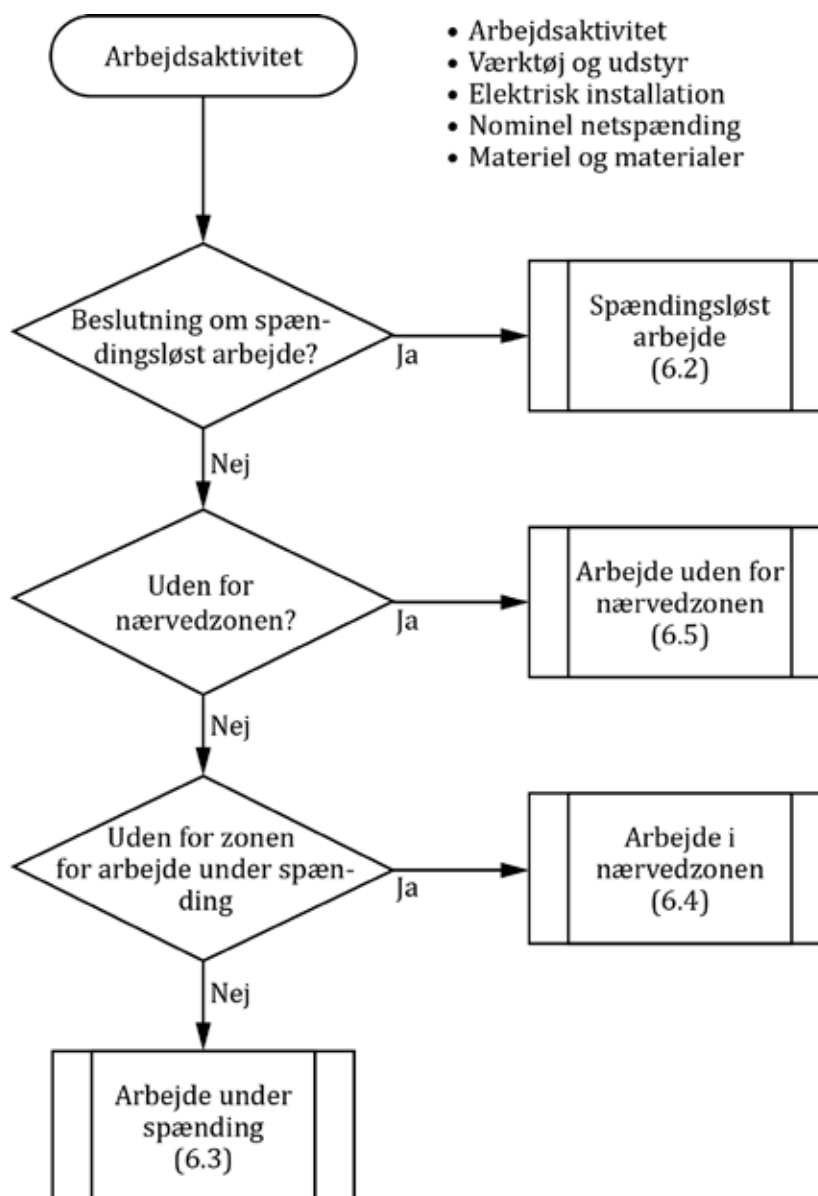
Arbejdsaktivitet

• Arbejdsaktivitet
• Værktøj og udstyr
• Elektrisk installation
• Nominel netspænding
• Materiel og materialer

Beslutning om spændingsløst arbejde?

Ja

Spændingsløst arbejde (6.2)

Nej

Uden for nærvedzonen?

Ja

Arbejde uden for nærvedzonen (6.5)

Nej

Uden for zonen for arbejde under spænding

Ja

Arbejde i nærvedzonen (6.4)

Nej

Arbejde under spænding (6.3)